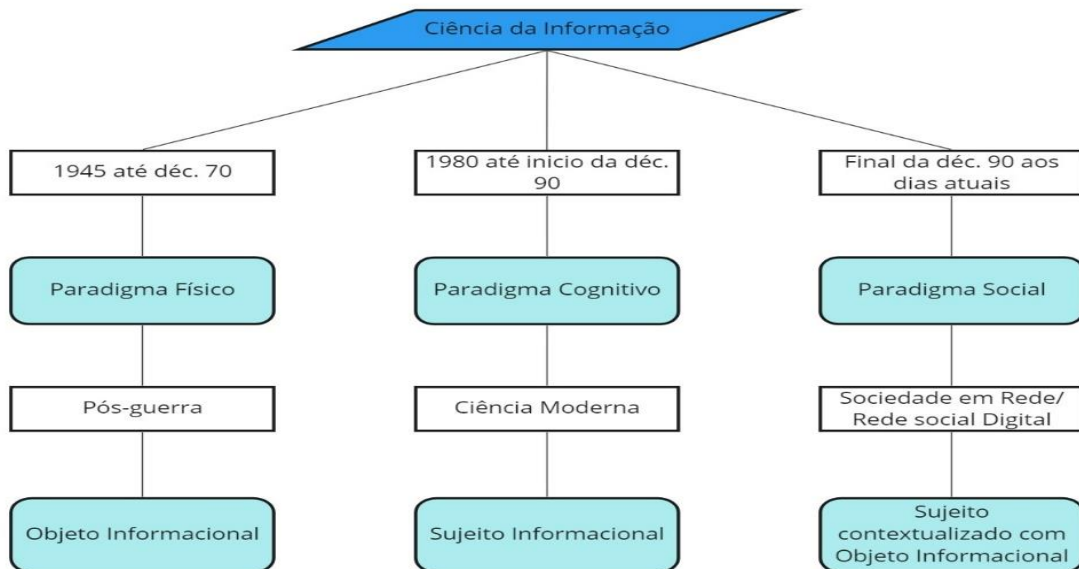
Ciência da Informação

1945 até déc. 70

Paradigma Físico

Pós-guerra

Objeto Informacional

1980 até inicio da déc. 90

Paradigma Cognitivo

Ciência Moderna

Sujeito Informacional

Final da déc. 90 aos dias atuais

Paradigma Social

Sociedade em Rede/ Rede social Digital

Sujeito contextualizado com Objeto Informacional